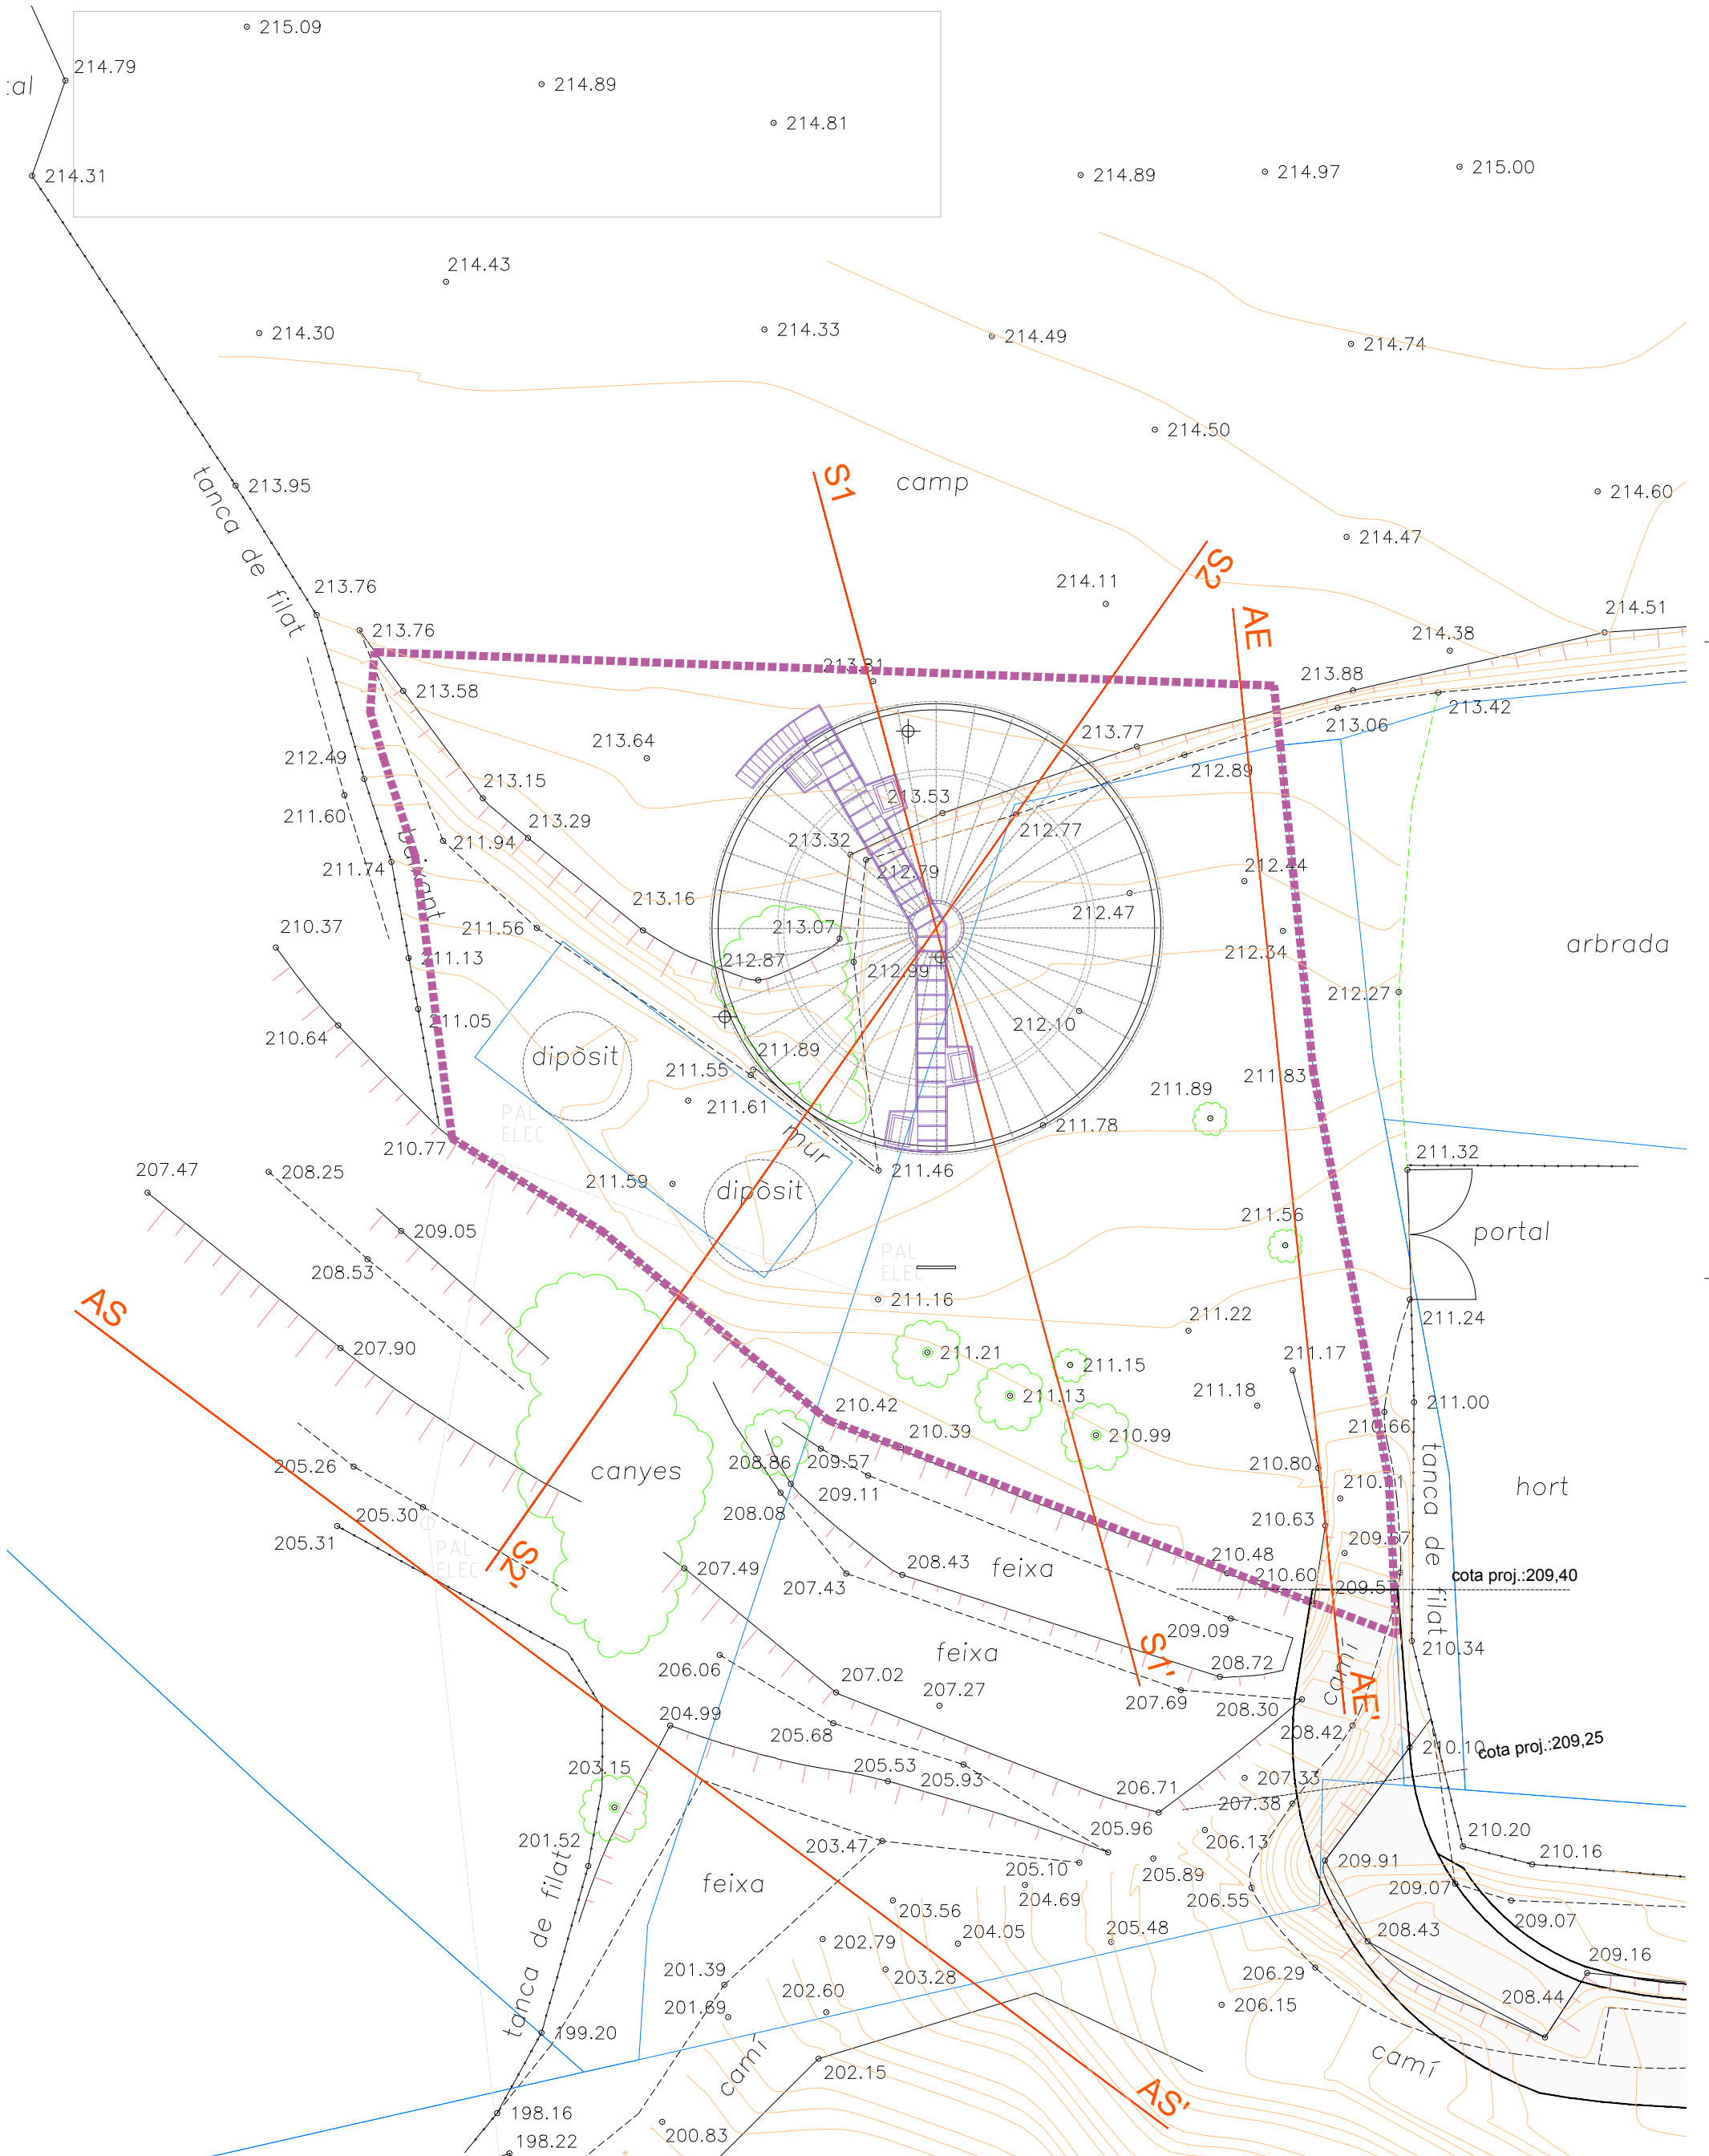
:al
215.09
214.79
214.89
214.81
214.31
214.89
214.97
215.00
214.43
214.30
214.33
214.49
214.74
214.50
213.95
S1
camp
214.60
214.47
tanca de filat
S2
214.11
AE
213.76
213.76
214.51
214.38
213.81
213.88
213.58
213.42
213.06
213.64
213.77
212.49
213.15
212.89
213.53
211.60
213.29
212.77
211.94
213.32
212.44
211.74
212.79
213.16
212.47
210.37
211.56
213.07
arbrada
211.13
212.87
212.99
212.34
212.27
211.05
210.64
dipòsit
212.10
211.89
211.55
211.89
211.83
211.61
PAL ELEC
211.78
mur
210.77
211.32
207.47
208.25
211.59
211.46
dipòsit
211.56
portal
209.05
PAL ELEC
AS
208.53
211.16
211.22
211.24
211.21
211.15
207.90
211.17
211.13
211.18
211.00
210.42
210.39
210.99
210.66
canyes
205.26
208.86
209.57
210.80
tanca de filat
hort
209.11
210.61
205.30
208.08
210.63
205.31
PAL ELEC
S2'
209.57
210.48
208.43
feixa
207.49
210.60
cota proj.:209,40
207.43
209.5
S1'
209.09
feixa
210.34
206.06
208.72
207.02
camí
207.27
AE'
207.69
208.30
204.99
208.42
205.68
210.10
cota proj.:209,25
203.15
205.53
207.33
205.93
206.71
207.38
201.52
205.96
206.13
210.20
203.47
210.16
tanca de filat
209.91
205.10
205.89
feixa
209.07
204.69
206.55
203.56
209.07
204.05
205.48
208.43
202.79
209.16
203.28
206.29
201.39
202.60
206.15
208.44
201.69
199.20
camí
camí
202.15
AS'
198.16
198.22
200.83